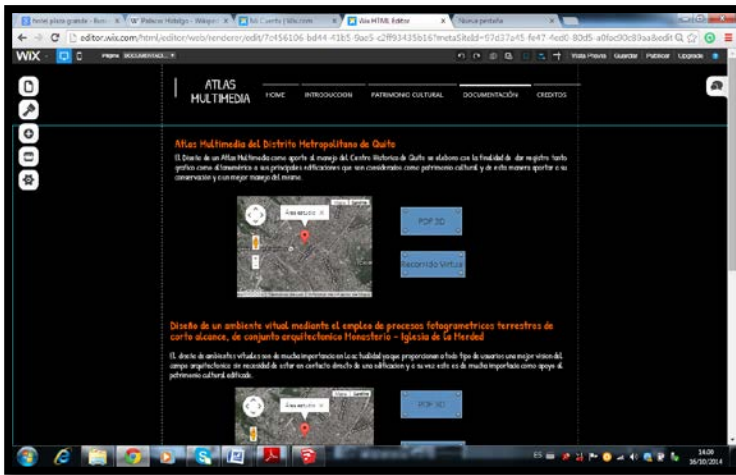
hotel plaza grande - Bus | Palacio Hidalgo - Wikipe | Mi Cuenta | Wix.com | Wix HTML Editor | Nueva pestaña

editor.wix.com/html/editor/web/renderer/edit/7c456106-bd44-41b5-9ae5-c2ff93435b16?metaSiteId=97d37a45-fe47-4ed0-80d5-a0fcc90c89aa&edit

WIX

Página: DOCUMENTACI...

Vista Previa | Guardar | Publicar | Upgrade

ATLAS MULTIMEDIA

HOME | INTRODUCCION | PATRIMONIO CULTURAL | DOCUMENTACIÓN | CREDITOS

Atlas Multimedia del Distrito Metropolitano de Quito

El Diseño de un Atlas Multimedia como aporte al manejo del Centro Histórico de Quito se elaboro con la finalidad de dar registro tanto grafico como informativo a sus principales edificaciones que son consideradas como patrimonio cultural y de esta manera aportar a su conservacion y un mejor manejo del mismo.

Área estudio

PDF 3D

Recorrido Virtual

Diseño de un ambiente vitual mediante el empleo de procesos fotogrametricos terrestres de corto alcance, de conjunto arquitectonico Monasterio - Iglesia de La Merced

El diseño de ambientes virtuales son de mucha importancia en la actualidad ya que proporcionan a todo tipo de usuarios una mejor vision del campo arquitectonico sin necesidad de estar en contacto directo de una edificacion y a su vez este es de mucha importancia como apoyo al patrimonio cultural edificado.

Área estudio

PDF 3D

14:08
16/10/2014